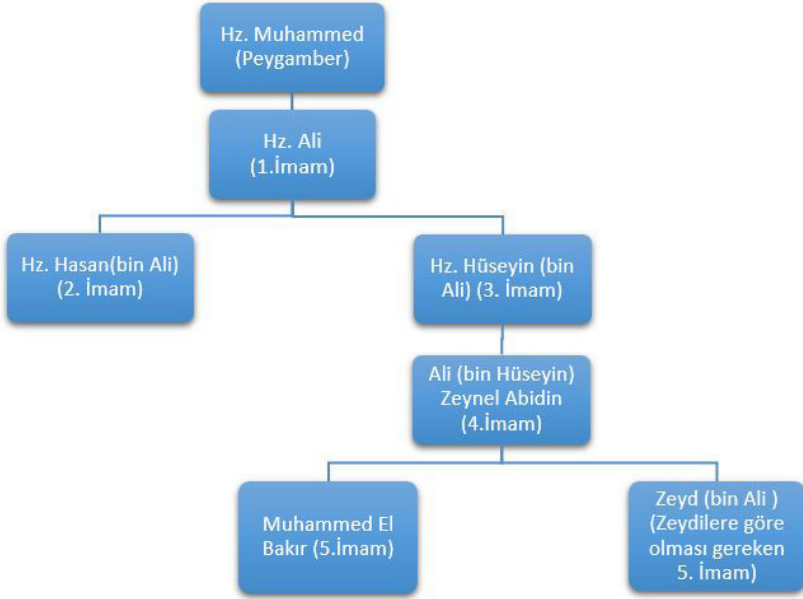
Hz. Muhammed (Peygamber)

Hz. Ali (1.İmam)

Hz. Hasan(bin Ali) (2. İmam)

Hz. Hüseyin (bin Ali) (3. İmam)

Ali (bin Hüseyin) Zeynel Abidin (4.İmam)

Muhammed El Bakır (5.İmam)

Zeyd (bin Ali ) (Zeydilere göre olması gereken 5. İmam)